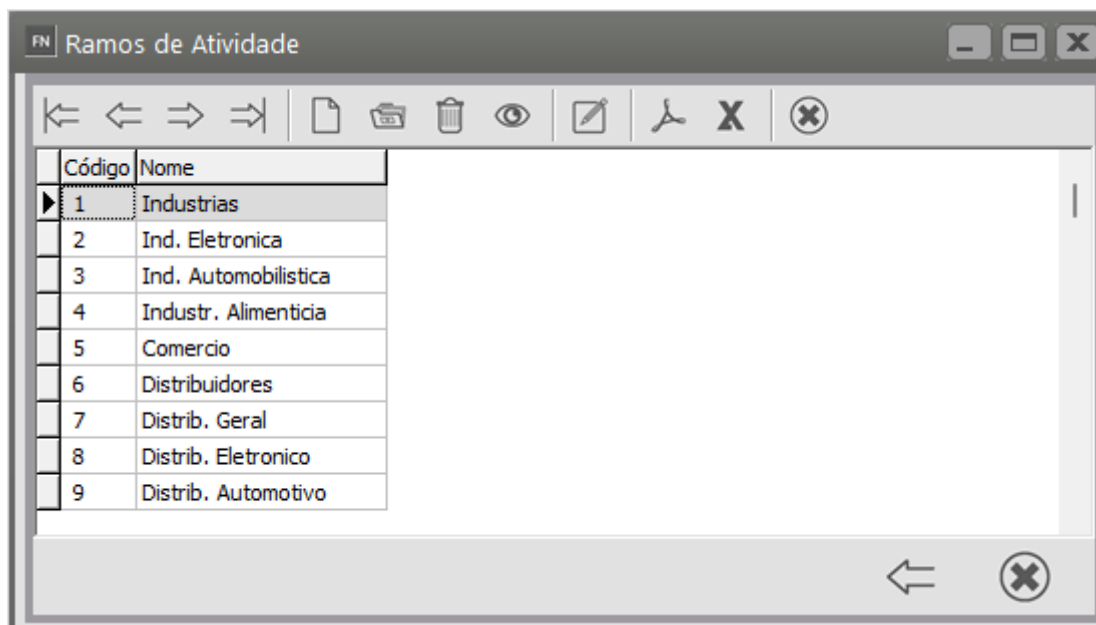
FN Ramos de Atividade

| Código | Nome |
|---|---|
| 1 | Industrias |
| 2 | Ind. Eletronica |
| 3 | Ind. Automobilistica |
| 4 | Industr. Alimenticia |
| 5 | Comercio |
| 6 | Distribuidores |
| 7 | Distrib. Geral |
| 8 | Distrib. Eletronico |
| 9 | Distrib. Automotivo |